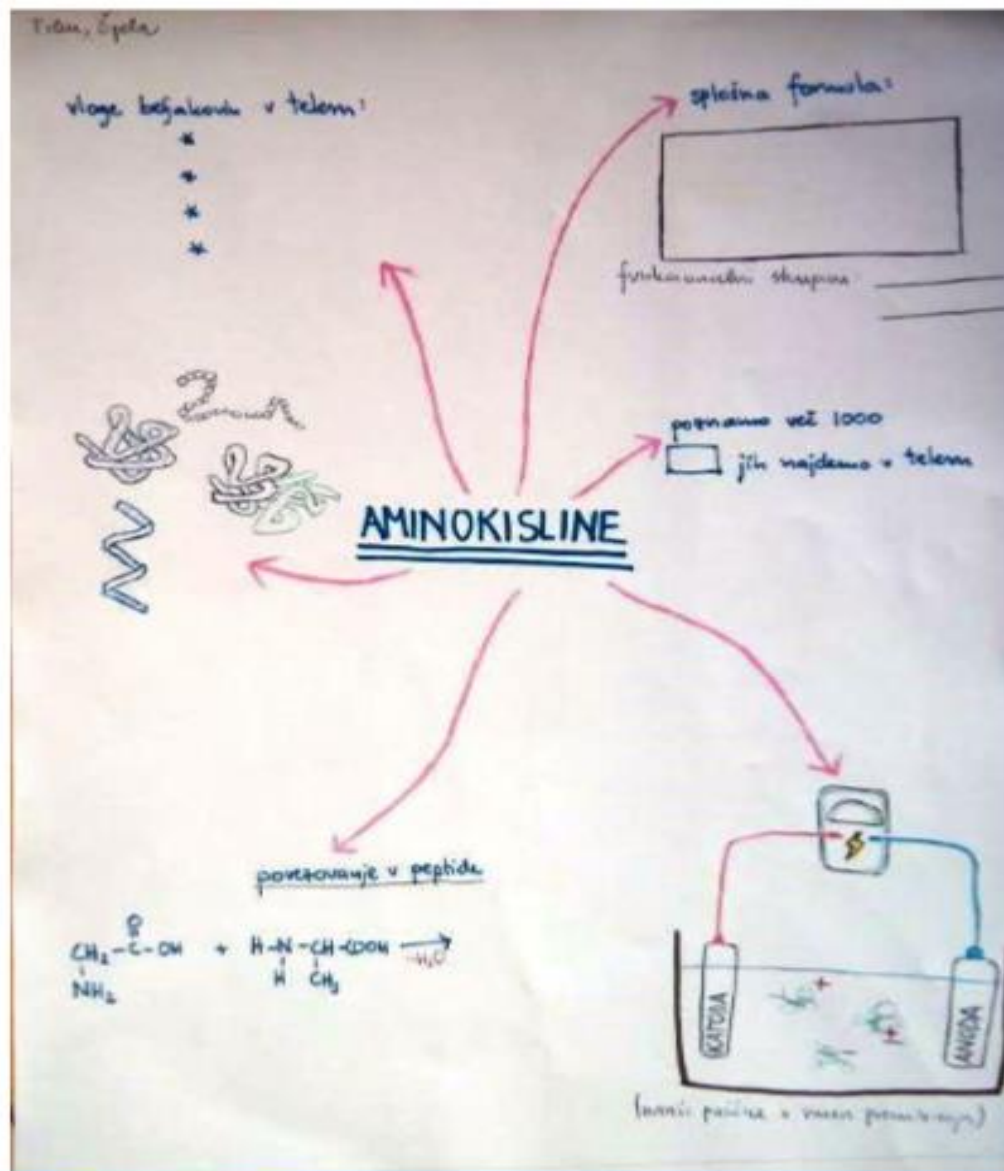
Tilen, Špela

vloge beljakovin v telesu:
*
*
*
*

splošna formula:

funkcionalni skupini:

poznamo več 1000

jih najdemo v telesu

AMINOKISLINE

povezovanje v peptide

$CH_2-\overset{O}{\overset{\|}{C}}-OH + H-\underset{H}{N}-\underset{CH_3}{CH}-COOH \xrightarrow{-H_2O}$
$NH_2$

KATODA

ANODA

(lunnic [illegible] v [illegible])